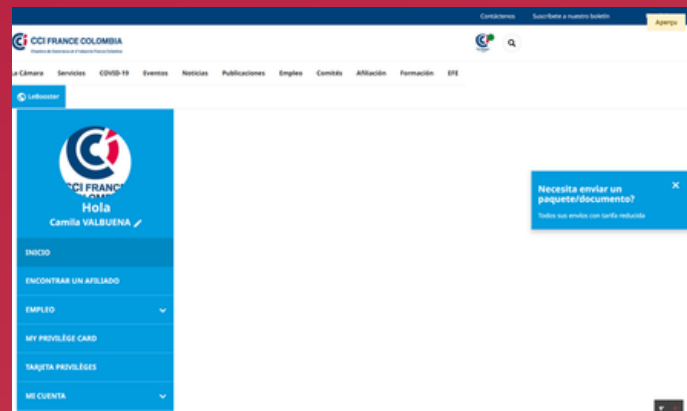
Contáctenos Suscríbete a nuestro boletín Aparqu

CCI FRANCE COLOMBIA
Chambre de Commerce et d'Industrie France Colombie

La Cámara Servicios COVID-19 Eventos Noticias Publicaciones Empleo Comités Afiliación Formación EFE

LeBooster

CCI FRANCE
Hola
Camila VALBUENA

INICIO
ENCONTRAR UN AFILIADO
EMPLEO
MY PRIVILÈGE CARD
TARJETA PRIVILÈGES
MI CUENTA

Necesita enviar un paquete/documento?
Todos sus envíos con tarifa reducida